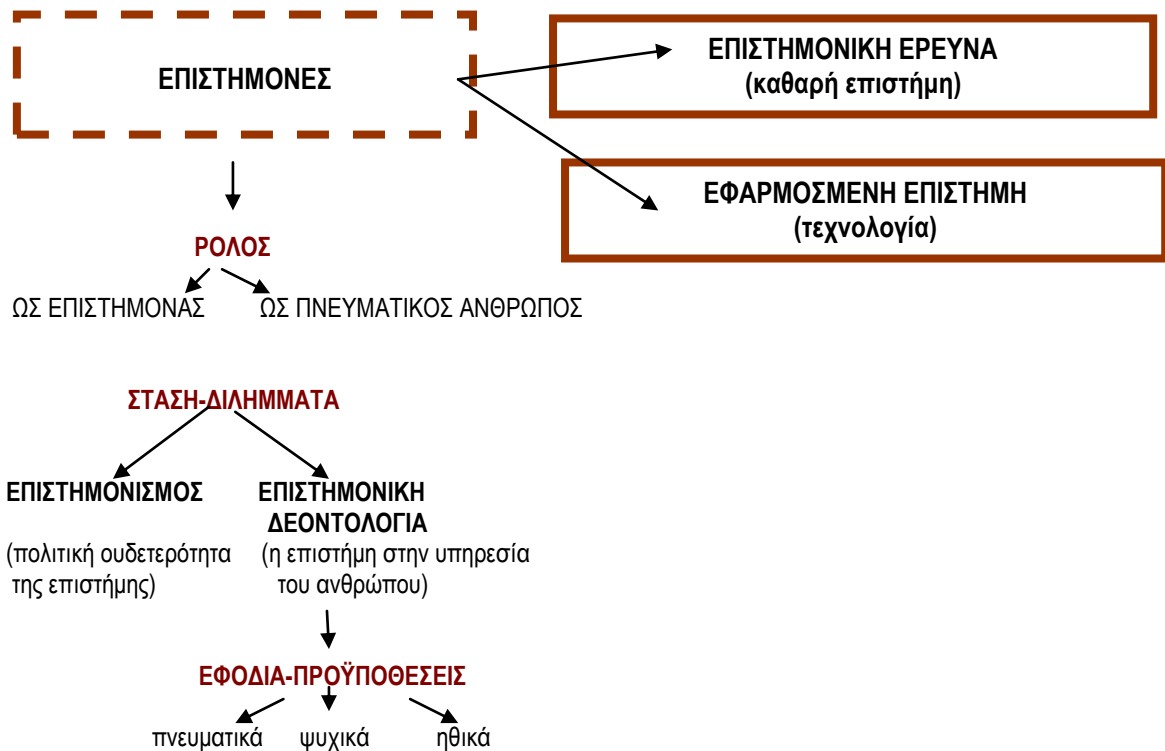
ΕΠΙΣΤΗΜΟΝΕΣ

ΕΠΙΣΤΗΜΟΝΙΚΗ ΕΡΕΥΝΑ
(καθαρή επιστήμη)

ΕΦΑΡΜΟΣΜΕΝΗ ΕΠΙΣΤΗΜΗ
(τεχνολογία)

ΡΟΛΟΣ

ΩΣ ΕΠΙΣΤΗΜΟΝΑΣ ΩΣ ΠΝΕΥΜΑΤΙΚΟΣ ΑΝΘΡΩΠΟΣ

ΣΤΑΣΗ-ΔΙΛΗΜΜΑΤΑ

ΕΠΙΣΤΗΜΟΝΙΣΜΟΣ

(πολιτική ουδετερότητα της επιστήμης)

ΕΠΙΣΤΗΜΟΝΙΚΗ ΔΕΟΝΤΟΛΟΓΙΑ

(η επιστήμη στην υπηρεσία του ανθρώπου)

ΕΦΟΔΙΑ-ΠΡΟΫΠΟΘΕΣΕΙΣ

πνευματικά ψυχικά ηθικά